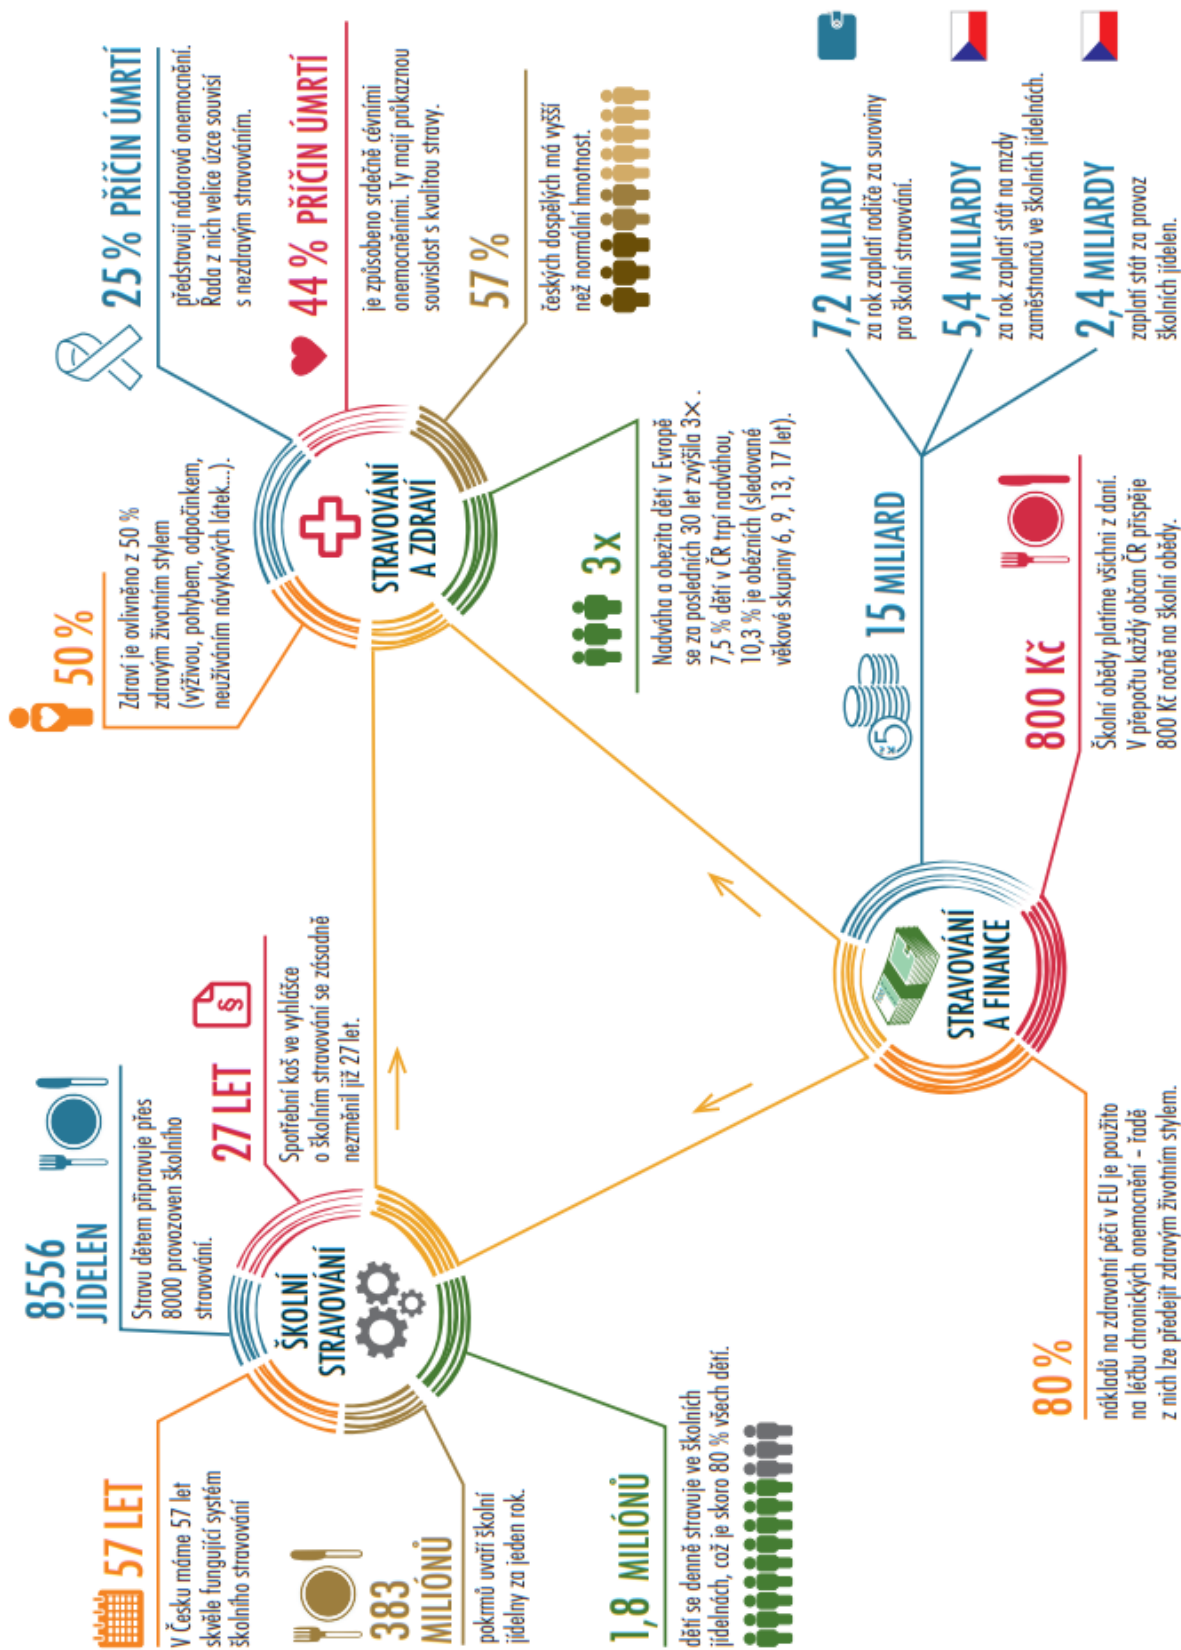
25 % PŘÍČIN ÚMRTÍ
představují nádorová onemocnění. Řada z nich velice úzce souvisí s nezdravým stravováním.

44 % PŘÍČIN ÚMRTÍ
je způsobeno srdečně cévními onemocněními. Ty mají prokaznou souvislost s kvalitou stravy.

57 %
českých dospělých má vyšší než normální hmotnost.

7,2 MILIARDY
za rok zaplatí rodiče za suroviny pro školní stravování.

5,4 MILIARDY
za rok zaplatí stát na mzdy zaměstnanců ve školních jídelnách.

2,4 MILIARDY
zaplatí stát za provoz školních jídelen.

50 %
Zdraví je ovlivněno z 50 % zdravým životním stylem (výživou, pohybem, odpočinkem, neužíváním návykových látek...).

STRAVOVÁNÍ A ZDRAVÍ

3x
Nadváha a obezita dětí v Evropě se za posledních 30 let zvýšila 3×. 7,5 % dětí v ČR trpí nadváhou, 10,3 % je obézních (sledované věkové skupiny 6, 9, 13, 17 let).

15 MILIARD

800 Kč
Školní obědy platíme všichni z daní. V přepočtu každý občan ČR přispěje 800 Kč ročně na školní obědy.

8556 JÍDELEN
Stravu dětem připravuje přes 8000 provozoven školního stravování.

27 LET
Spotřební koš ve vyhlášce o školním stravování se zásadně nezměnil již 27 let.

STRAVOVÁNÍ A FINANCE

ŠKOLNÍ STRAVOVÁNÍ

80 %
nákladů na zdravotní péči v EU je použito na léčbu chronických onemocnění – řadě z nich lze předejít zdravým životním stylem.

57 LET
V Česku máme 57 let skvěle fungující systém školního stravování

383 MILIÓNŮ
pokrmů uvaří školní jídelny za jeden rok.

1,8 MILIÓNŮ
dětí se denně stravuje ve školních jídelnách, což je skoro 80 % všech dětí.